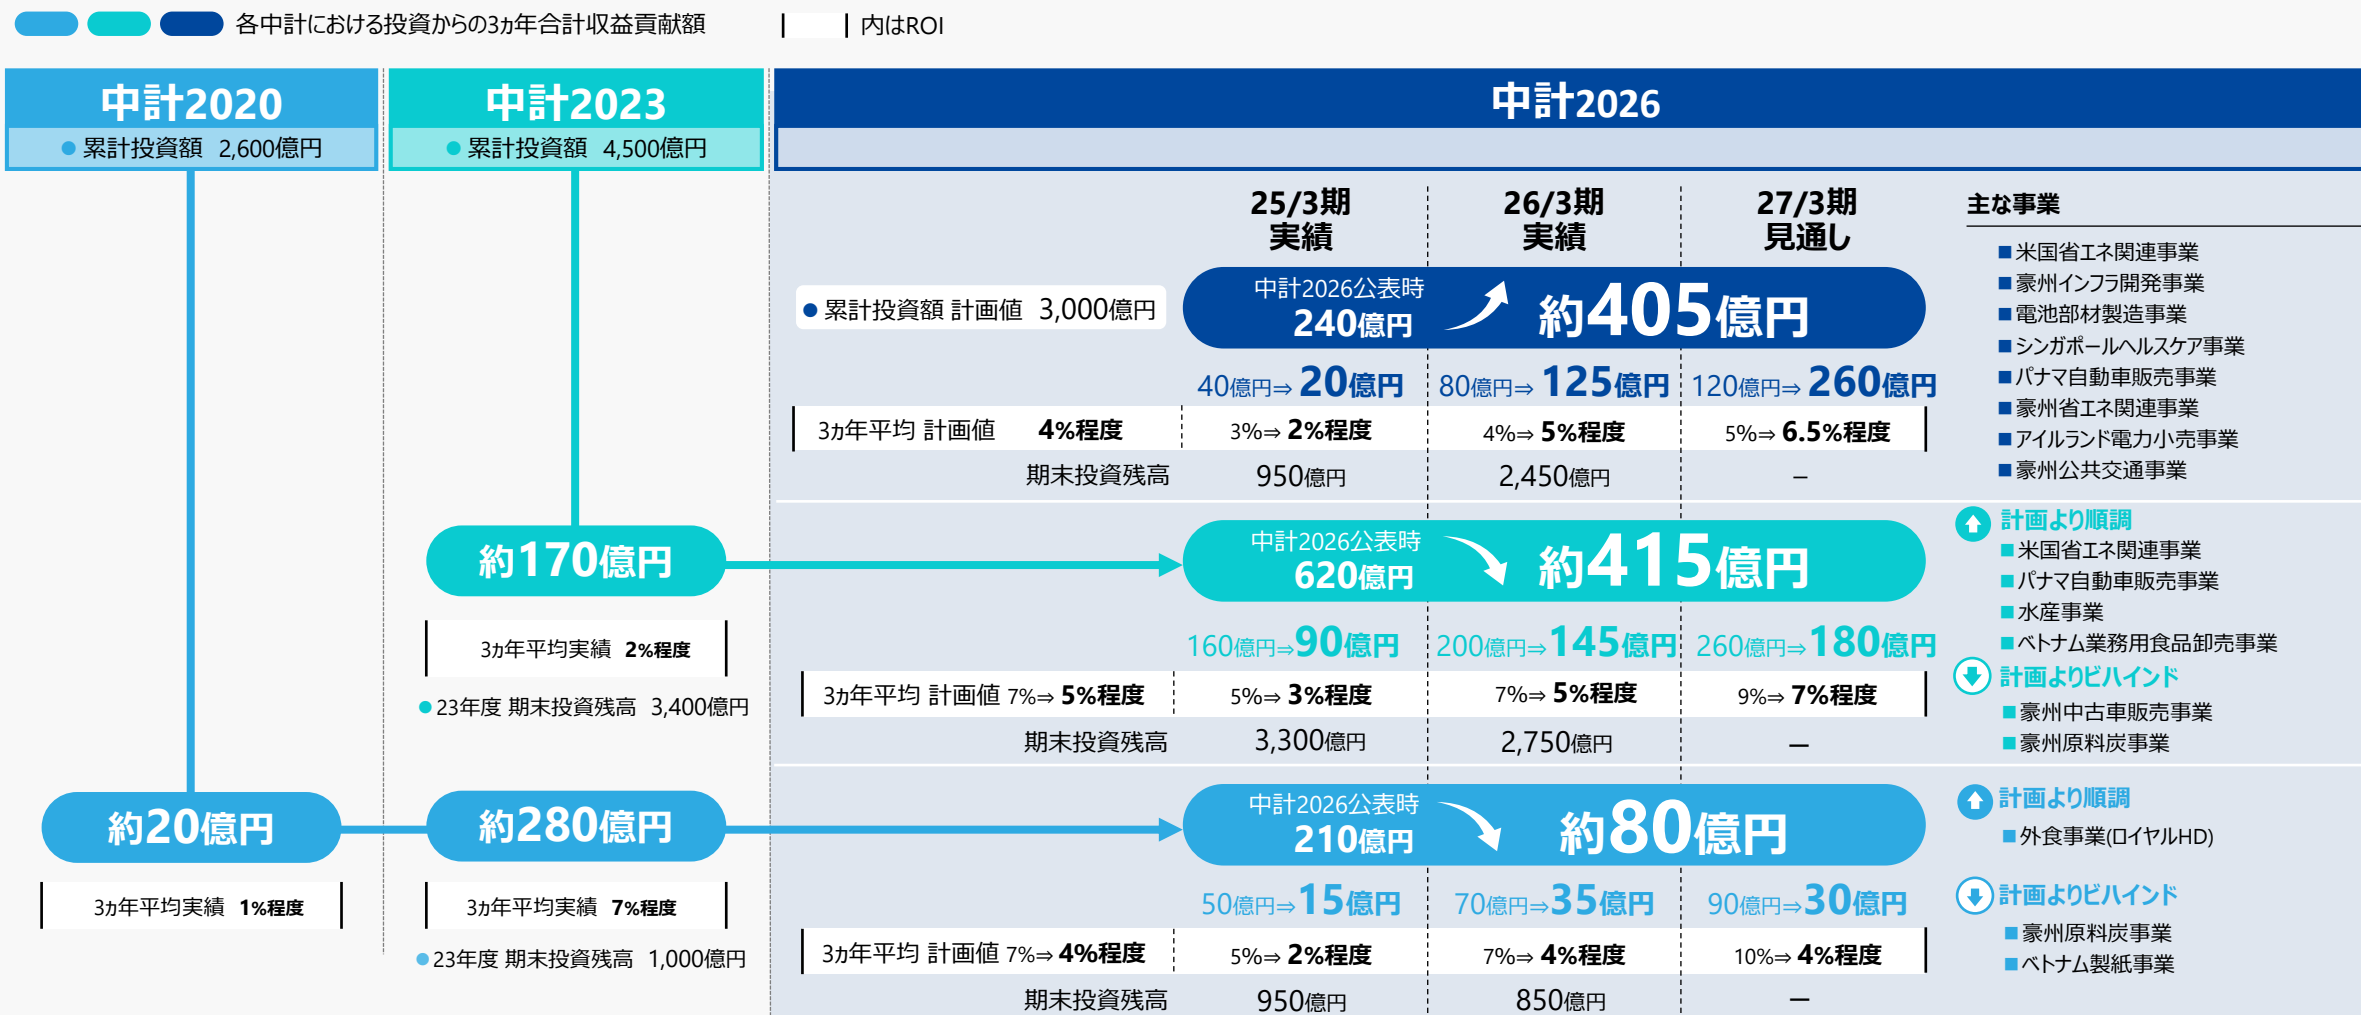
各中計における投資からの3ヵ年合計収益貢献額 内はROI

中計2020
● 累計投資額 2,600億円

中計2023
● 累計投資額 4,500億円

中計2026

25/3期 実績
26/3期 実績
27/3期 見通し

主な事業

● 累計投資額 計画値 3,000億円

中計2026公表時 240億円 約405億円

40億円⇒20億円
80億円⇒125億円
120億円⇒260億円

3ヵ年平均 計画値 4%程度
3%⇒2%程度
4%⇒5%程度
5%⇒6.5%程度

期末投資残高 950億円 2,450億円 –

■米国省エネ関連事業
■豪州インフラ開発事業
■電池部材製造事業
■シンガポールヘルスケア事業
■パナマ自動車販売事業
■豪州省エネ関連事業
■アイルランド電力小売事業
■豪州公共交通事業

約170億円

3ヵ年平均実績 2%程度

●23年度 期末投資残高 3,400億円

中計2026公表時 620億円 約415億円

160億円⇒90億円
200億円⇒145億円
260億円⇒180億円

3ヵ年平均 計画値 7%⇒5%程度
5%⇒3%程度
7%⇒5%程度
9%⇒7%程度

期末投資残高 3,300億円 2,750億円 –

計画より順調
■米国省エネ関連事業
■パナマ自動車販売事業
■水産事業
■ベトナム業務用食品卸売事業

計画よりビハインド
■豪州中古車販売事業
■豪州原料炭事業

約20億円

3ヵ年平均実績 1%程度

約280億円

3ヵ年平均実績 7%程度

●23年度 期末投資残高 1,000億円

中計2026公表時 210億円 約80億円

50億円⇒15億円
70億円⇒35億円
90億円⇒30億円

3ヵ年平均 計画値 7%⇒4%程度
5%⇒2%程度
7%⇒4%程度
10%⇒4%程度

期末投資残高 950億円 850億円 –

計画より順調
■外食事業(ロイヤルHD)

計画よりビハインド
■豪州原料炭事業
■ベトナム製紙事業